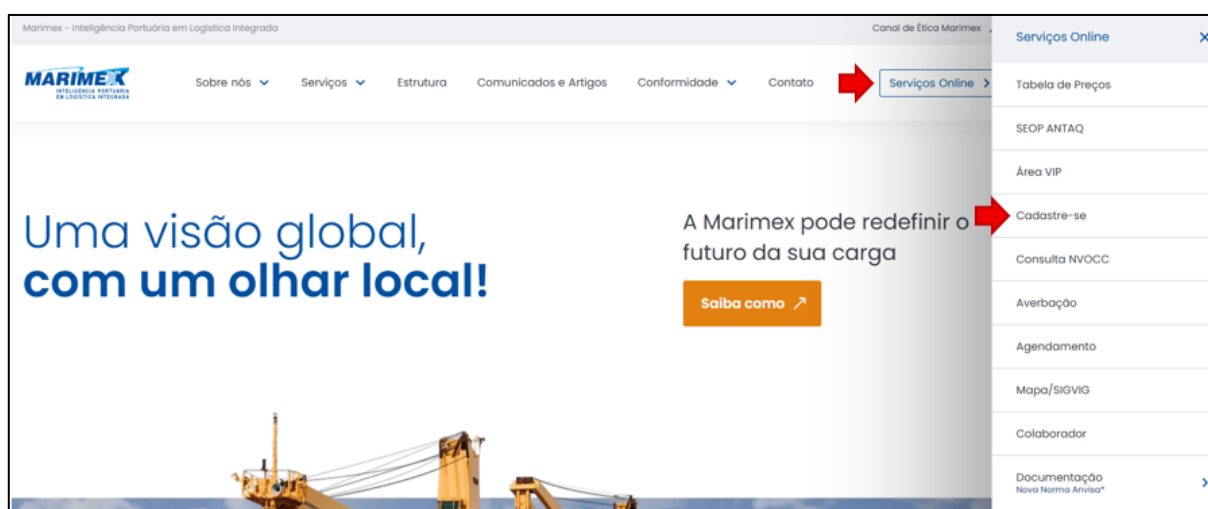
Marimex - Inteligência Portuária em Logística Integrada

Canal de Ética Marimex

MARIMEX
INTELIGÊNCIA PORTUÁRIA EM LOGÍSTICA INTEGRADA

Sobre nós
Serviços
Estrutura
Comunicados e Artigos
Conformidade
Contato
Serviços Online

Uma visão global, com um olhar local!

A Marimex pode redefinir o futuro da sua carga

Saiba como ↗

Serviços Online

Tabela de Preços

SEOP ANTAQ

Área VIP

Cadastre-se

Consulta NVOCC

Averbação

Agendamento

Mapa/SIGVIG

Colaborador

Documentação
Nova Norma Anvisa*